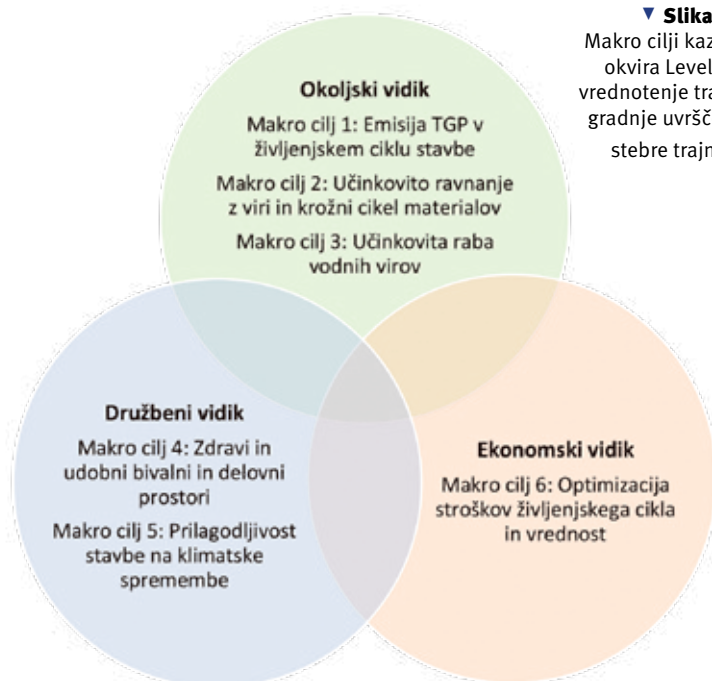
▼ Slika
Makro cilji kaz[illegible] okvira Level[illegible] vrednotenje tra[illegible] gradnje uvršč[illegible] stebre trajn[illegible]

Okoljski vidik

Makro cilj 1: Emisija TGP v življenjskem ciklu stavbe

Makro cilj 2: Učinkovito ravnanje z viri in krožni cikel materialov

Makro cilj 3: Učinkovita raba vodnih virov

Družbeni vidik

Makro cilj 4: Zdravi in udobni bivalni in delovni prostori

Makro cilj 5: Prilagodljivost stavbe na klimatske spremembe

Ekonomski vidik

Makro cilj 6: Optimizacija stroškov življenjskega cikla in vrednost